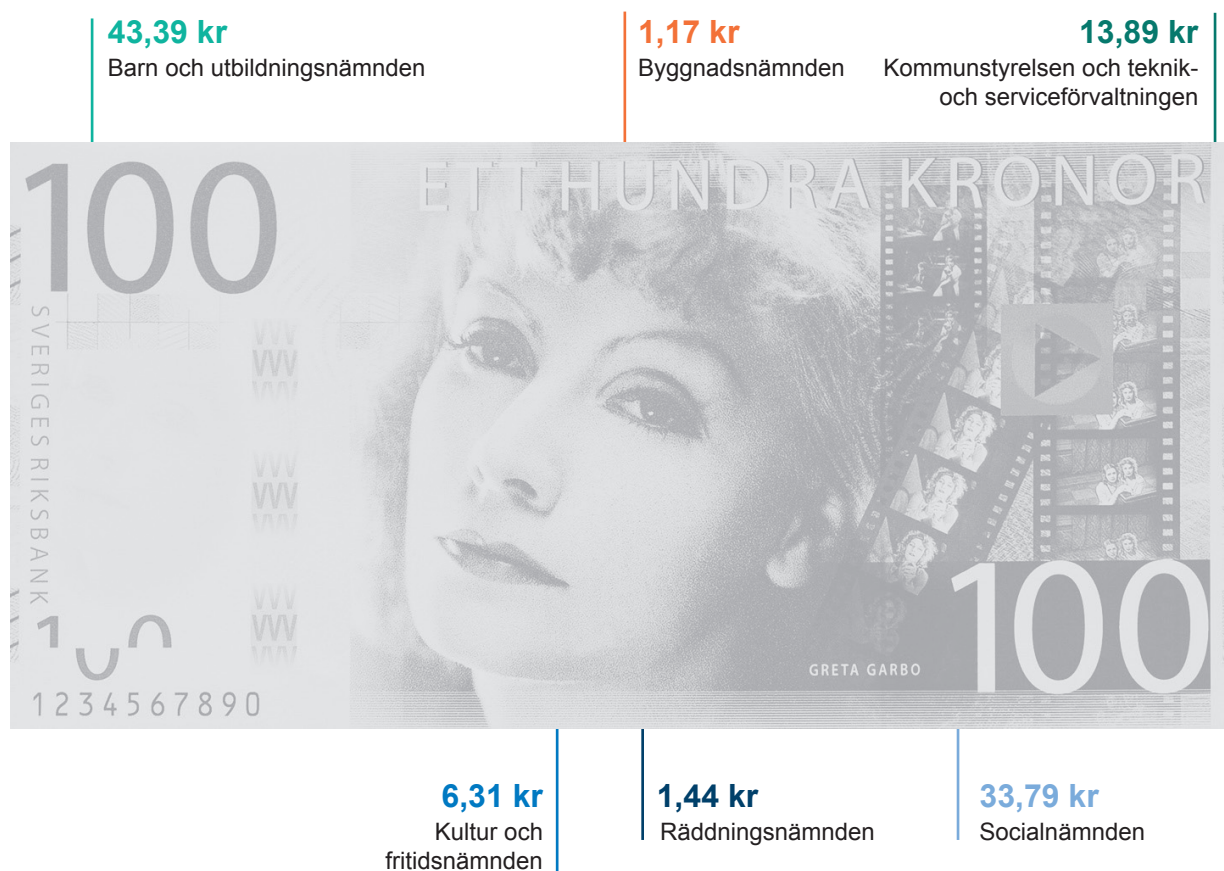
43,39 kr
Barn och utbildningsnämnden

1,17 kr
Byggnadsnämnden

13,89 kr
Kommunstyrelsen och teknik- och serviceförvaltningen

100

ETT HUNDRA KRONOR

SVERIGES RIKSBANK

100

GRETA GARBO

100

1234567890

6,31 kr
Kultur och fritidsnämnden

1,44 kr
Räddningsnämnden

33,79 kr
Socialnämnden